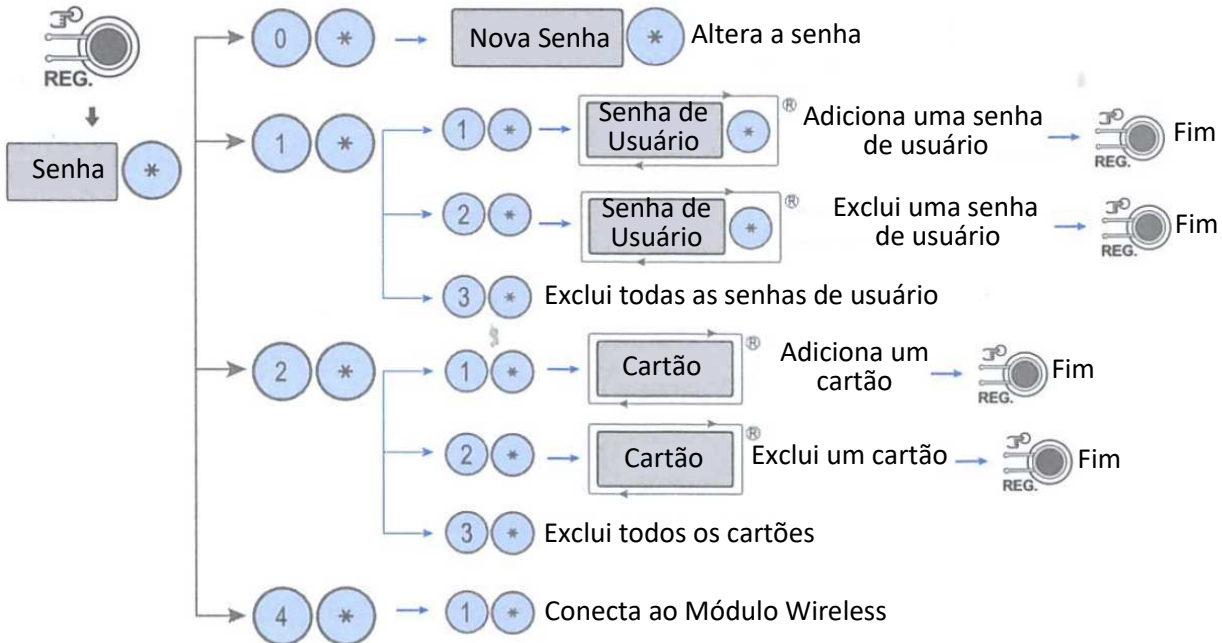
REG.

Senha *

0 * Nova Senha * Altera a senha

1 * 1 * Senha de Usuário * ® Adiciona uma senha de usuário REG. Fim

2 * Senha de Usuário * ® Exclui uma senha de usuário REG. Fim

3 * Exclui todas as senhas de usuário

2 * 1 * Cartão ® Adiciona um cartão REG. Fim

2 * Cartão ® Exclui um cartão REG. Fim

3 * Exclui todos os cartões

4 * 1 * Conecta ao Módulo Wireless